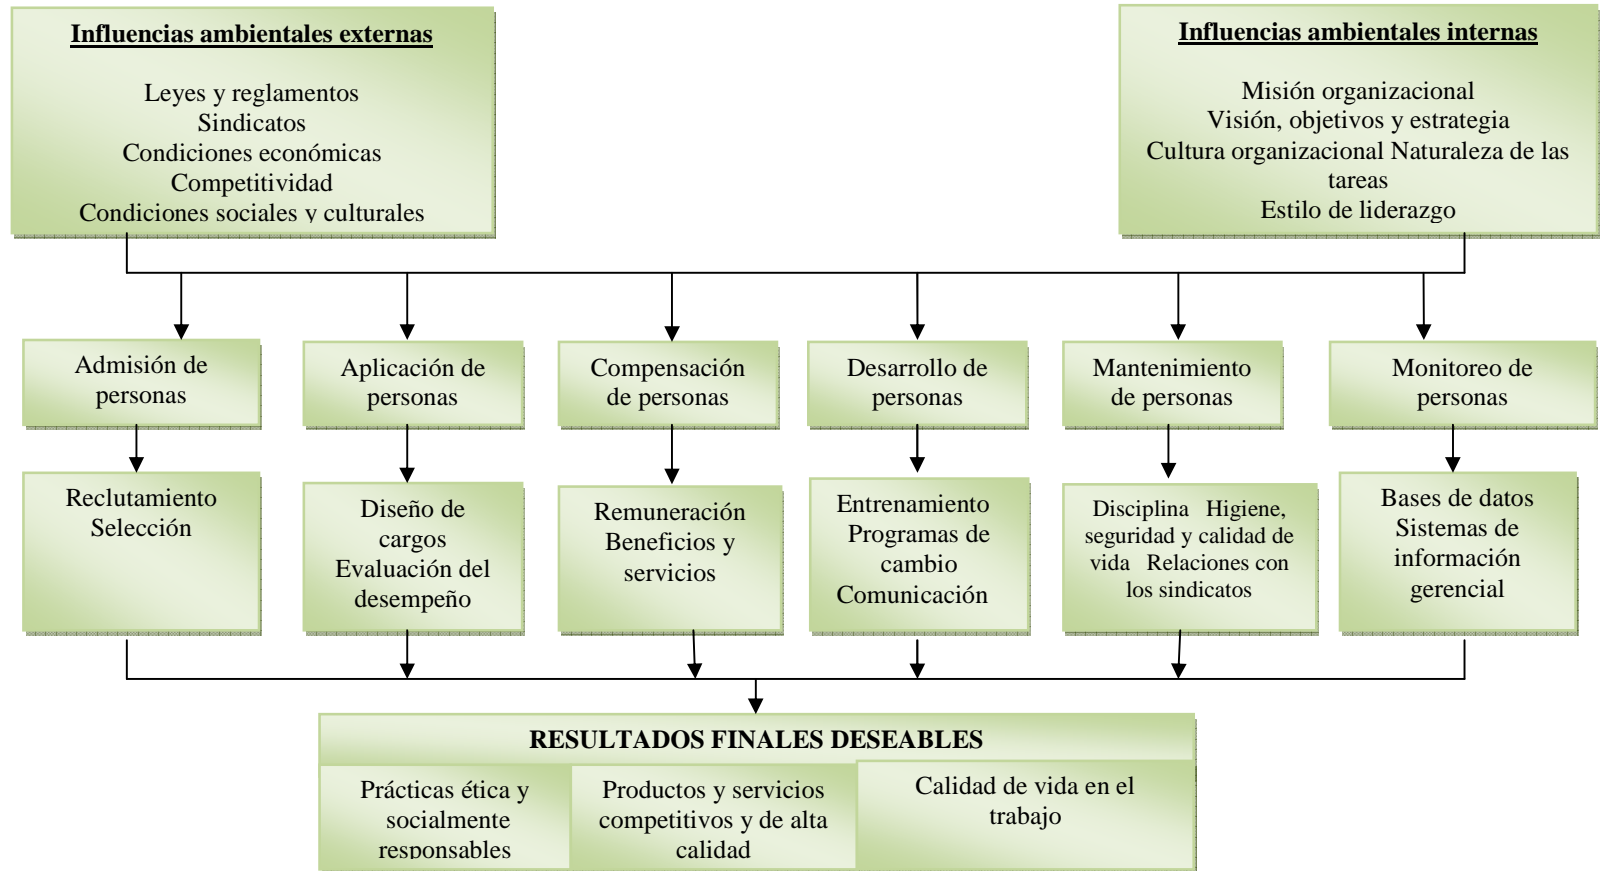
Influencias ambientales externas

Leyes y reglamentos
Sindicatos
Condiciones económicas
Competitividad
Condiciones sociales y culturales

Influencias ambientales internas

Misión organizacional
Visión, objetivos y estrategia
Cultura organizacional Naturaleza de las tareas
Estilo de liderazgo

Admisión de personas

Aplicación de personas

Compensación de personas

Desarrollo de personas

Mantenimiento de personas

Monitoreo de personas

Reclutamiento
Selección

Diseño de cargos
Evaluación del desempeño

Remuneración
Beneficios y servicios

Entrenamiento
Programas de cambio
Comunicación

Disciplina Higiene, seguridad y calidad de vida Relaciones con los sindicatos

Bases de datos
Sistemas de información gerencial

RESULTADOS FINALES DESEABLES

Prácticas ética y socialmente responsables

Productos y servicios competitivos y de alta calidad

Calidad de vida en el trabajo